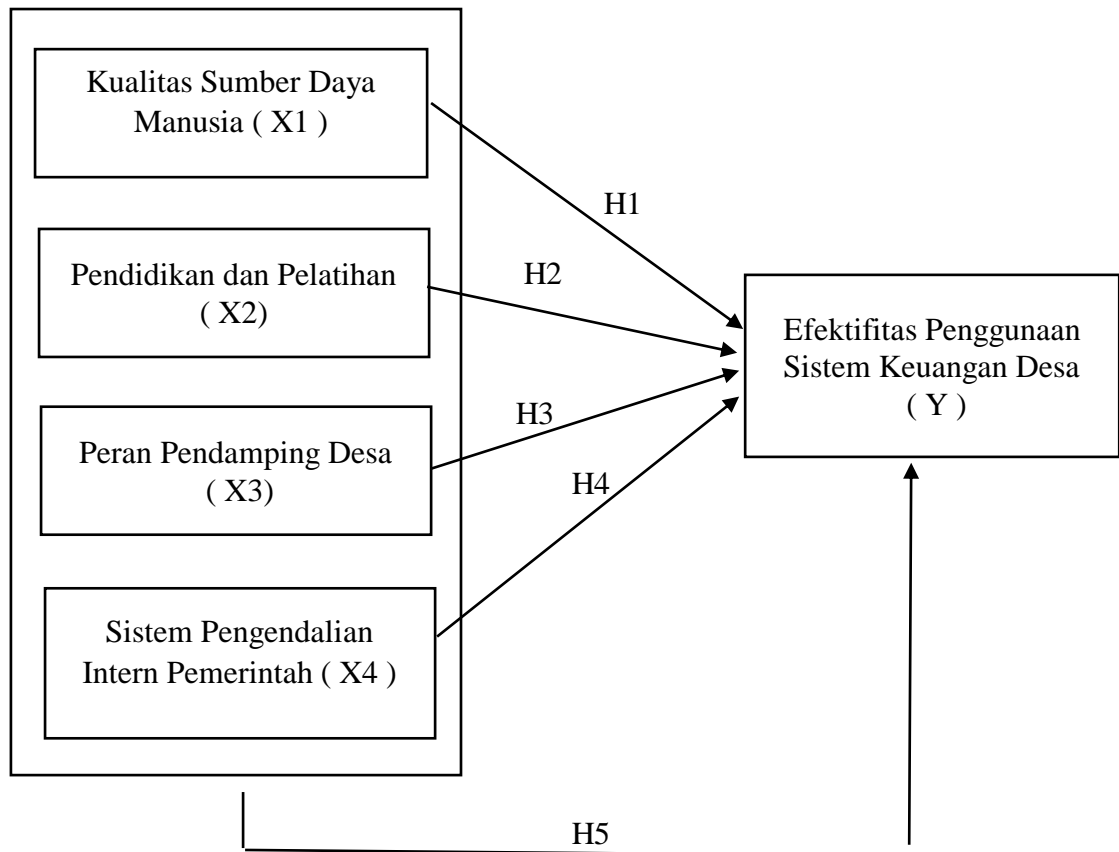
Kualitas Sumber Daya Manusia ( X1 )

Pendidikan dan Pelatihan ( X2)

Peran Pendamping Desa ( X3)

Sistem Pengendalian Intern Pemerintah ( X4 )

H1

H2

H3

H4

Efektifitas Penggunaan Sistem Keuangan Desa ( Y )

H5